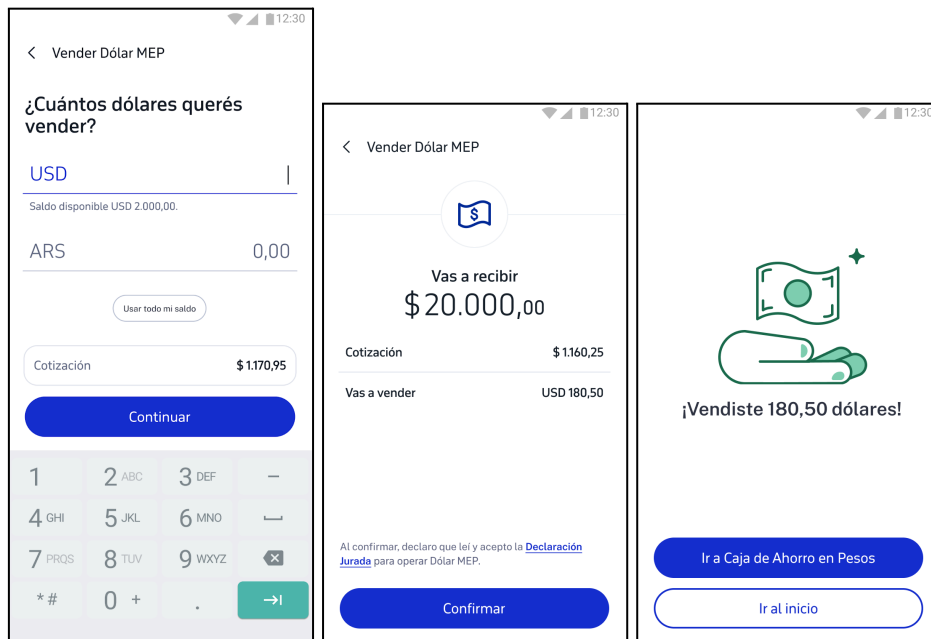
12:30

Vender Dólar MEP

¿Cuántos dólares querés vender?

USD

Saldo disponible USD 2.000,00.

ARS 0,00

Usar todo mi saldo

Cotización $ 1.170,95

Continuar

1 2 ABC 3 DEF –
4 GHI 5 JKL 6 MNO
7 PRQS 8 TUV 9 WXYZ
*# 0 + .

12:30

Vender Dólar MEP

Vas a recibir
$20.000,00

Cotización $ 1.160,25

Vas a vender USD 180,50

Al confirmar, declaro que leí y acepto la Declaración Jurada para operar Dólar MEP.

Confirmar

12:30

¡Vendiste 180,50 dólares!

Ir a Caja de Ahorro en Pesos

Ir al inicio